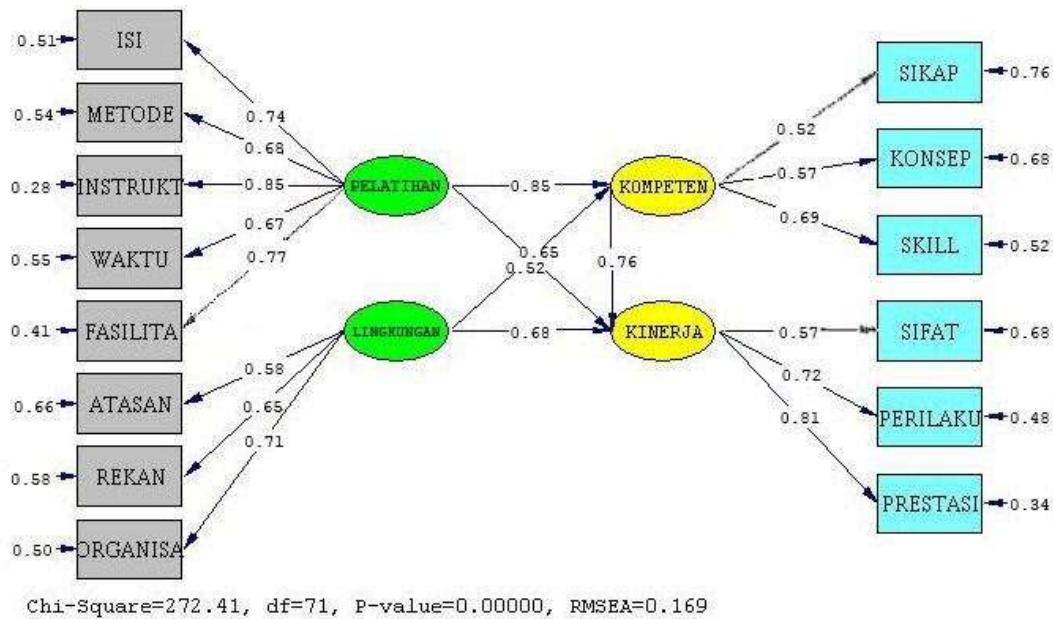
0.51 ISI
0.54 METODE
0.28 INSTRUKT
0.55 WAKTU
0.41 FASILITA
0.66 ATASAN
0.58 REKAN
0.50 ORGANISA

0.74
0.68
0.85
0.67
0.77

PELATIHAN

0.58
0.65
0.71

LINGKUNGAN

0.85
0.65
0.52
0.68

KOMPETEN
0.76
KINERJA

0.52
0.57
0.69
0.57
0.72
0.81

SIKAP 0.76
KONSEP 0.68
SKILL 0.52
SIFAT 0.68
PERILAKU 0.48
PRESTASI 0.34

Chi-Square=272.41, df=71, P-value=0.00000, RMSEA=0.169